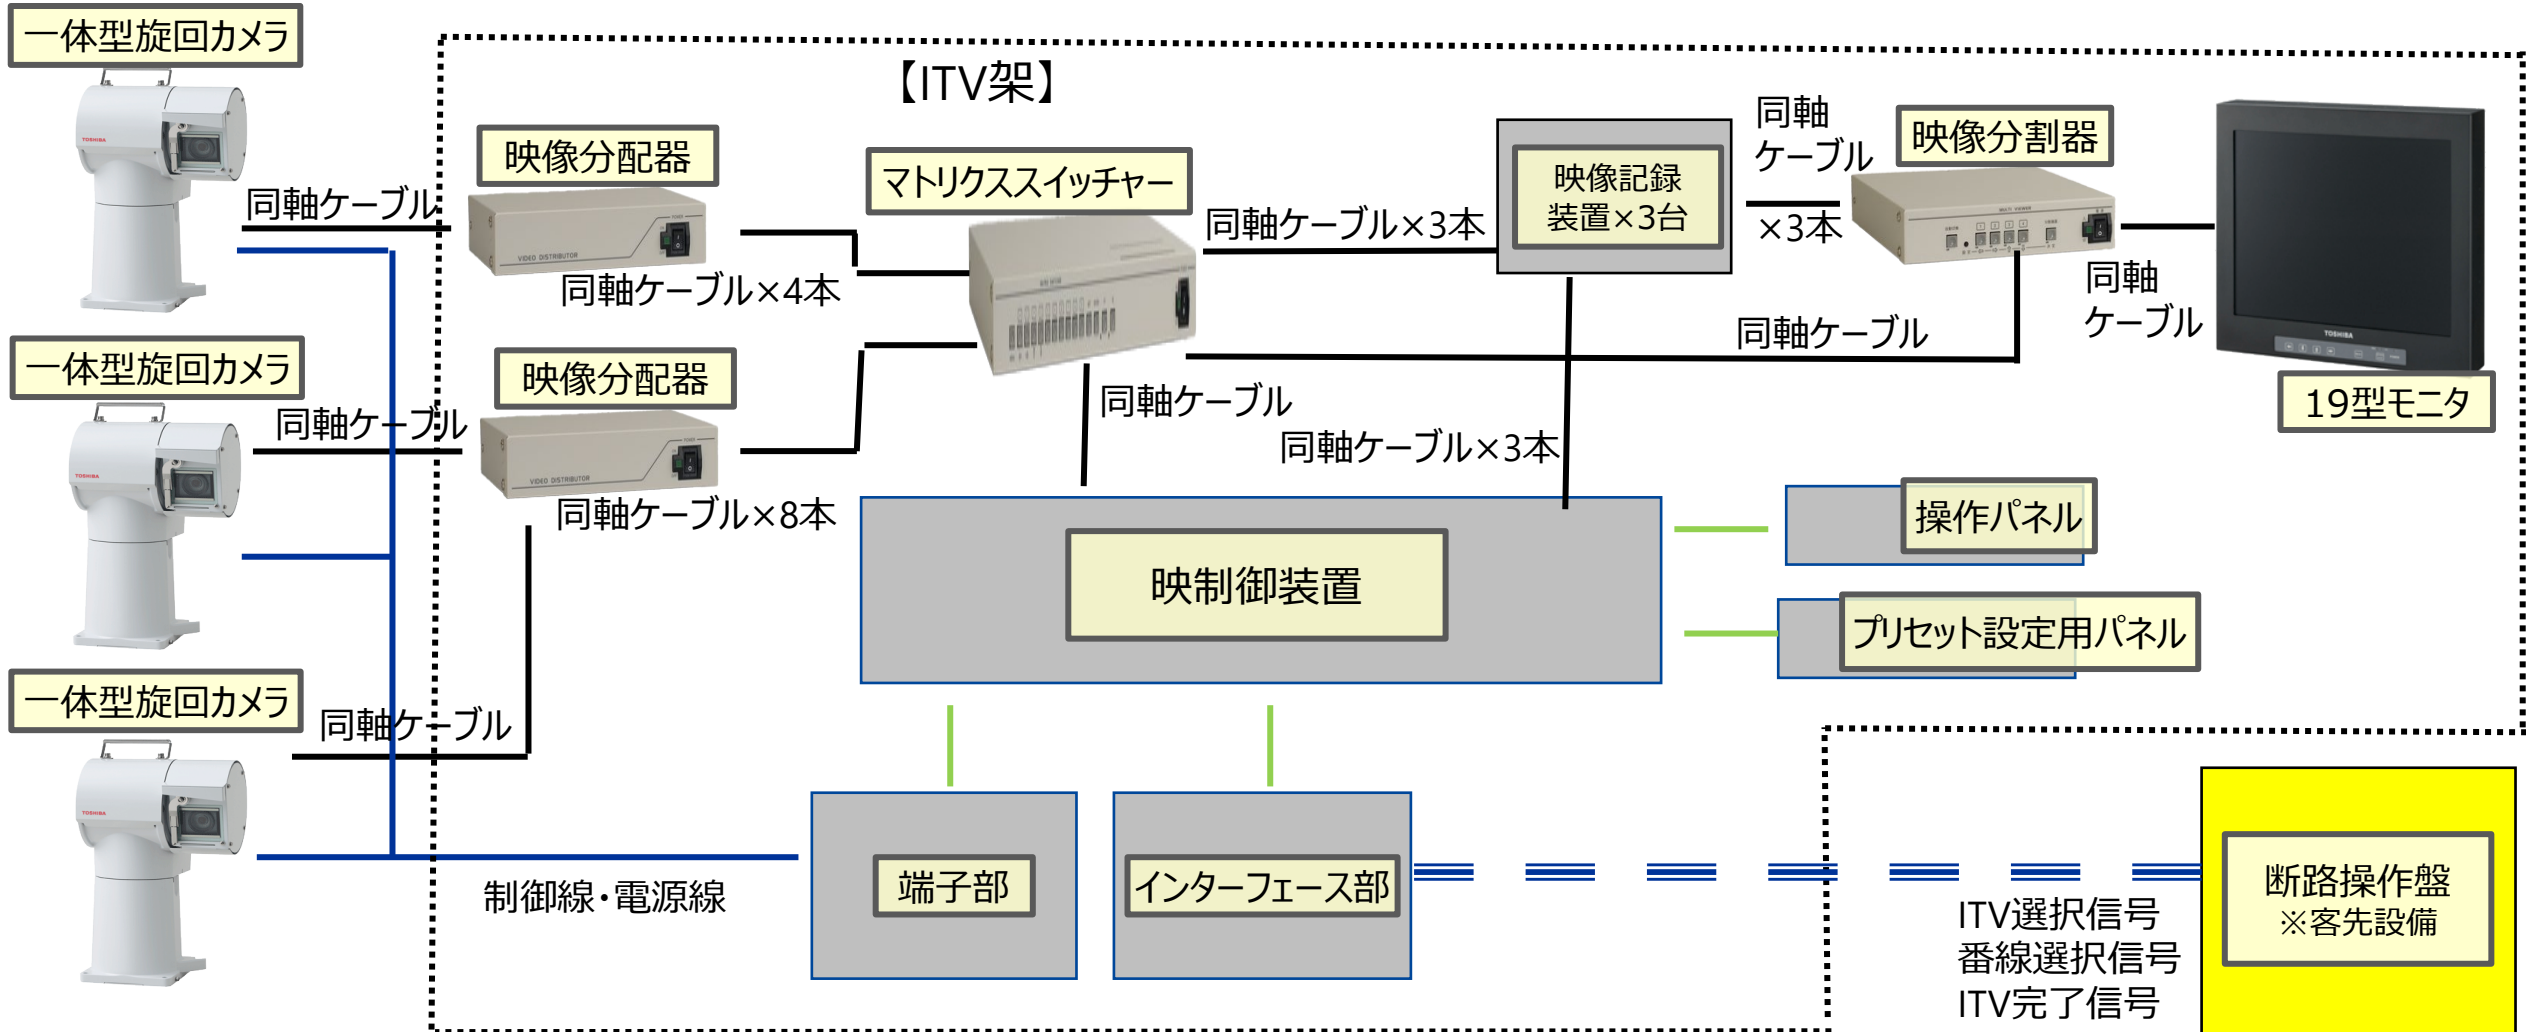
一体型旋回カメラ

一体型旋回カメラ

一体型旋回カメラ

同軸ケーブル

同軸ケーブル

同軸ケーブル

【ITV架】

映像分配器

同軸ケーブル×4本

映像分配器

同軸ケーブル×8本

マトリクススイッチャー

同軸ケーブル×3本

映像記録装置×3台

同軸ケーブル

×3本

映像分割器

同軸ケーブル

19型モニタ

同軸ケーブル

同軸ケーブル

同軸ケーブル×3本

映制御装置

操作パネル

プリセット設定用パネル

制御線・電源線

端子部

インターフェース部

ITV選択信号
番線選択信号
ITV完了信号

断路操作盤
※客先設備